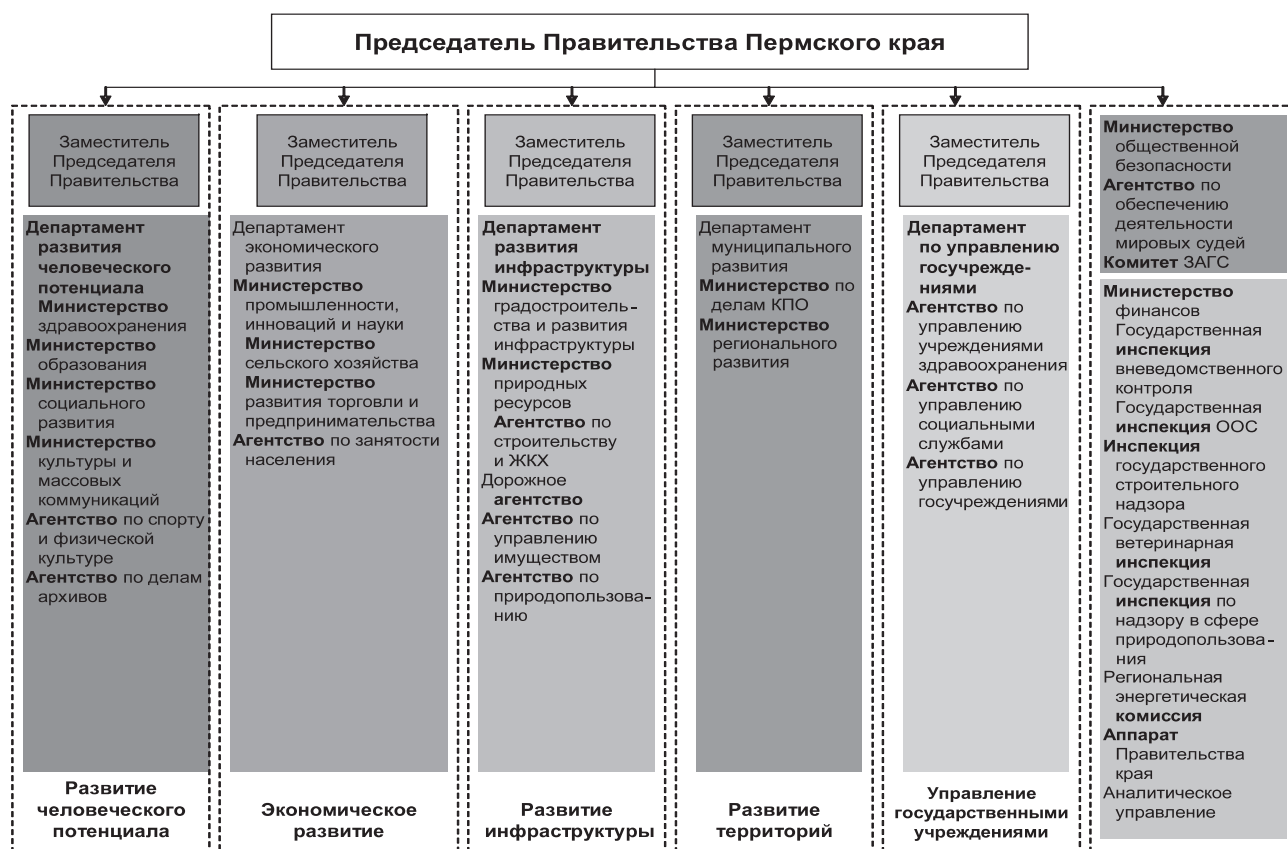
Председатель Правительства Пермского края

Заместитель Председателя Правительства

Департамент развития человеческого потенциала
Министерство здравоохранения
Министерство образования
Министерство социального развития
Министерство культуры и массовых коммуникаций
Агентство по спорту и физической культуре
Агентство по делам архивов

Развитие человеческого потенциала

Заместитель Председателя Правительства

Департамент экономического развития
Министерство промышленности, инноваций и науки
Министерство сельского хозяйства
Министерство развития торговли и предпринимательства
Агентство по занятости населения

Экономическое развитие

Заместитель Председателя Правительства

Департамент развития инфраструктуры
Министерство градостроительства и развития инфраструктуры
Министерство природных ресурсов
Агентство по строительству и ЖКХ
Дорожное агентство
Агентство по управлению имуществом
Агентство по природопользованию

Развитие инфраструктуры

Заместитель Председателя Правительства

Департамент муниципального развития
Министерство по делам КПО
Министерство регионального развития

Развитие территорий

Заместитель Председателя Правительства

Департамент по управлению госучреждениями
Агентство по управлению учреждениями здравоохранения
Агентство по управлению социальными службами
Агентство по управлению госучреждениями

Управление государственными учреждениями

Министерство общественной безопасности
Агентство по обеспечению деятельности мировых судей
Комитет ЗАГС

Министерство финансов
Государственная инспекция вневедомственного контроля
Государственная инспекция ООС
Инспекция государственного строительного надзора
Государственная ветеринарная инспекция
Государственная инспекция по надзору в сфере природопользования
Региональная энергетическая комиссия
Аппарат Правительства края
Аналитическое управление